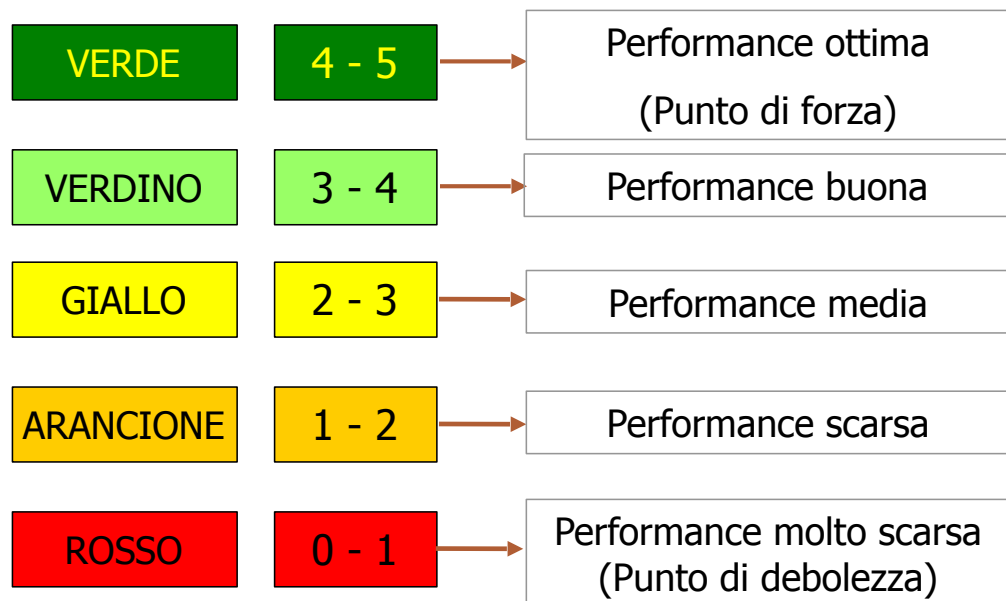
VERDE
4 - 5
Performance ottima
(Punto di forza)

VERDINO
3 - 4
Performance buona

GIALLO
2 - 3
Performance media

ARANCIONE
1 - 2
Performance scarsa

ROSSO
0 - 1
Performance molto scarsa
(Punto di debolezza)